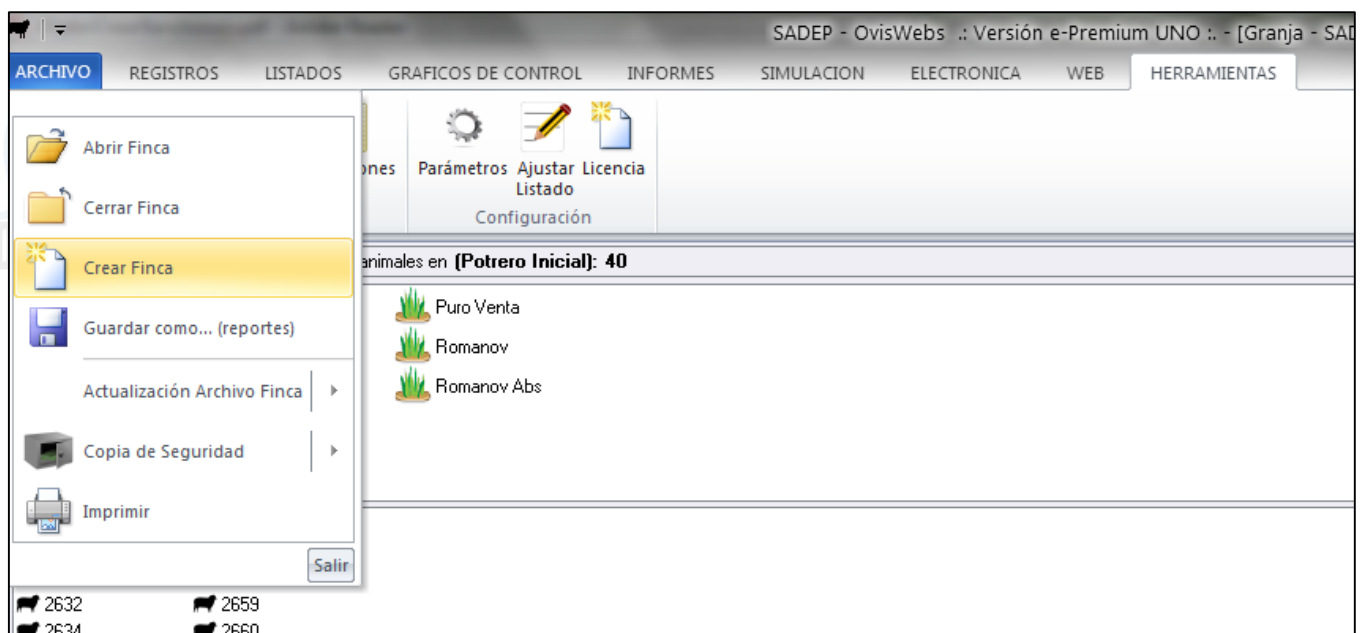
SADEP - OvisWebs .: Versión e-Premium UNO :. - [Granja - SAD

ARCHIVO REGISTROS LISTADOS GRAFICOS DE CONTROL INFORMES SIMULACION ELECTRONICA WEB HERRAMIENTAS

Abrir Finca

Cerrar Finca

Crear Finca

Guardar como... (reportes)

Actualización Archivo Finca

Copia de Seguridad

Imprimir

Salir

ones

Parámetros Ajustar Listado Licencia

Configuración

animales en **(Potrero Inicial): 40**

Puro Venta

Romanov

Romanov Abs

2632 2659

2634 2660